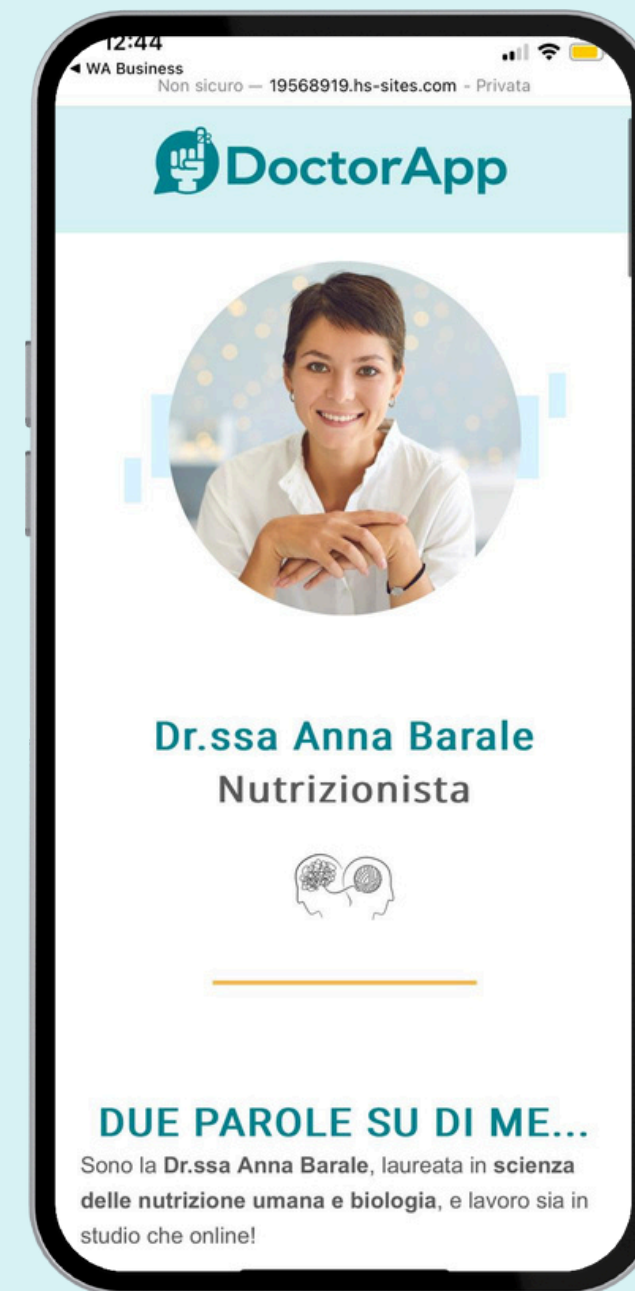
12:44
◀ WA Business
Non sicuro — 19568919.hs-sites.com - Privata

DoctorApp

Dr.ssa Anna Barale
Nutrizionista

DUE PAROLE SU DI ME...
Sono la **Dr.ssa Anna Barale**, laureata in **scienza delle nutrizione umana e biologia**, e lavoro sia in studio che online!